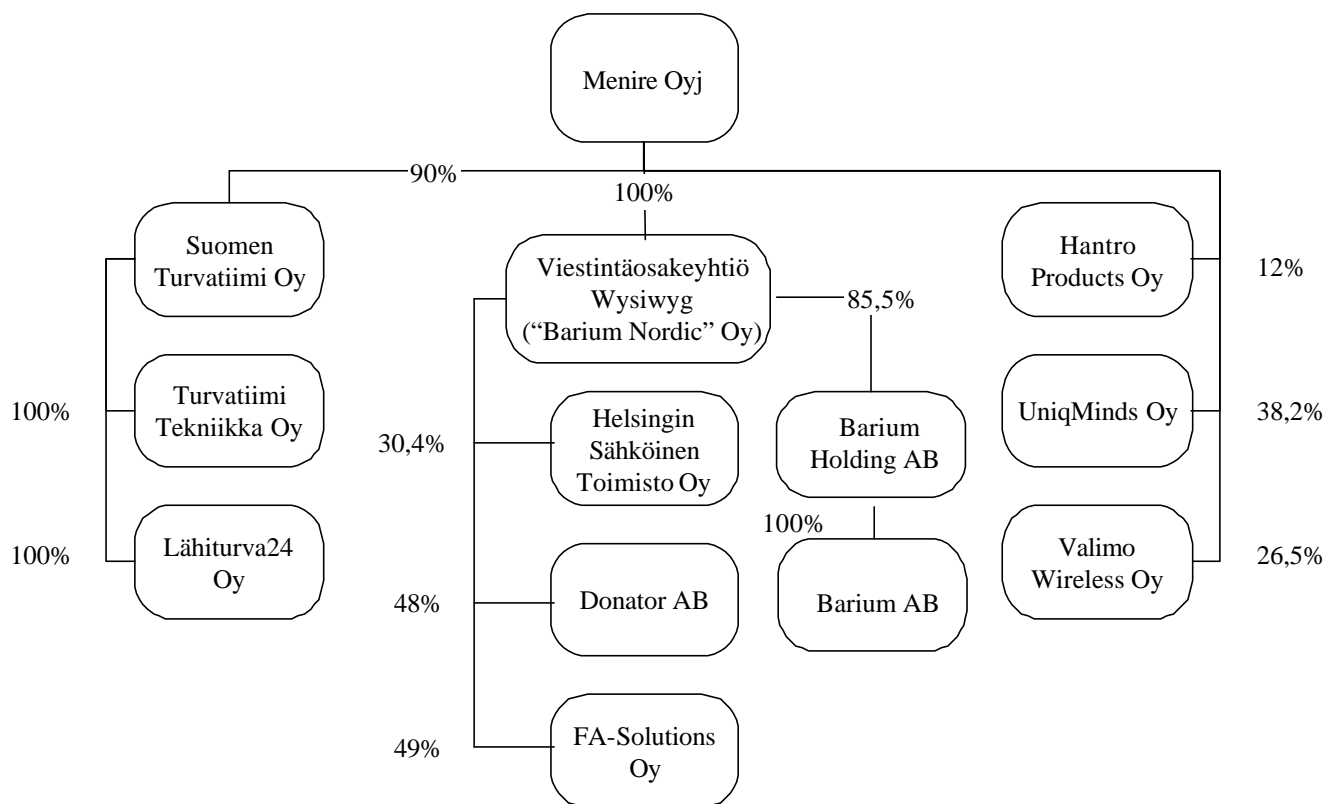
Menire Oyj

90%

100%

Suomen Turvatiimi Oy

Viestintäosakeyhtiö Wysiwyg (“Barium Nordic” Oy)

85,5%

Hantro Products Oy

12%

100%

Turvatiimi Tekniikka Oy

30,4%

Helsingin Sähköinen Toimisto Oy

Barium Holding AB

UniqMinds Oy

38,2%

100%

Lähiturva24 Oy

100%

Barium AB

Valimo Wireless Oy

26,5%

48%

Donator AB

49%

FA-Solutions Oy